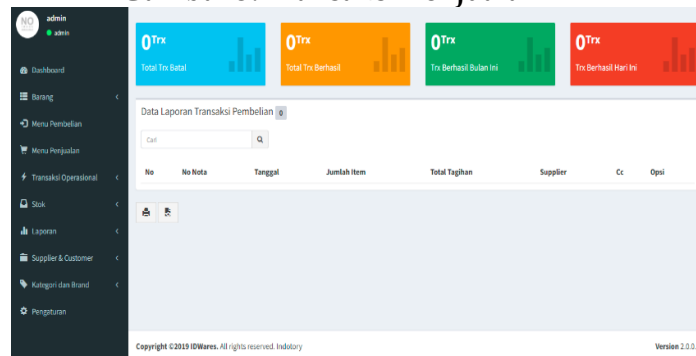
NO

admin

● admin

Dashboard

Barang

Menu Pembelian

Menu Penjualan

Transaksi Operasional

Stok

Laporan

Supplier & Customer

Kategori dan Brand

Pengaturan

0Trx
Total Trx Batal

0Trx
Total Trx Berhasil

0Trx
Trx Berhasil Bulan Ini

0Trx
Trx Berhasil Hari Ini

Data Laporan Transaksi Pembelian 0

Cari

| No | No Nota | Tanggal | Jumlah Item | Total Tagihan | Supplier | Cc | Opsi |
|---|---|---|---|---|---|---|---|

Copyright ©2019 IDWares. All rights reserved. Indotory

Version 2.0.0